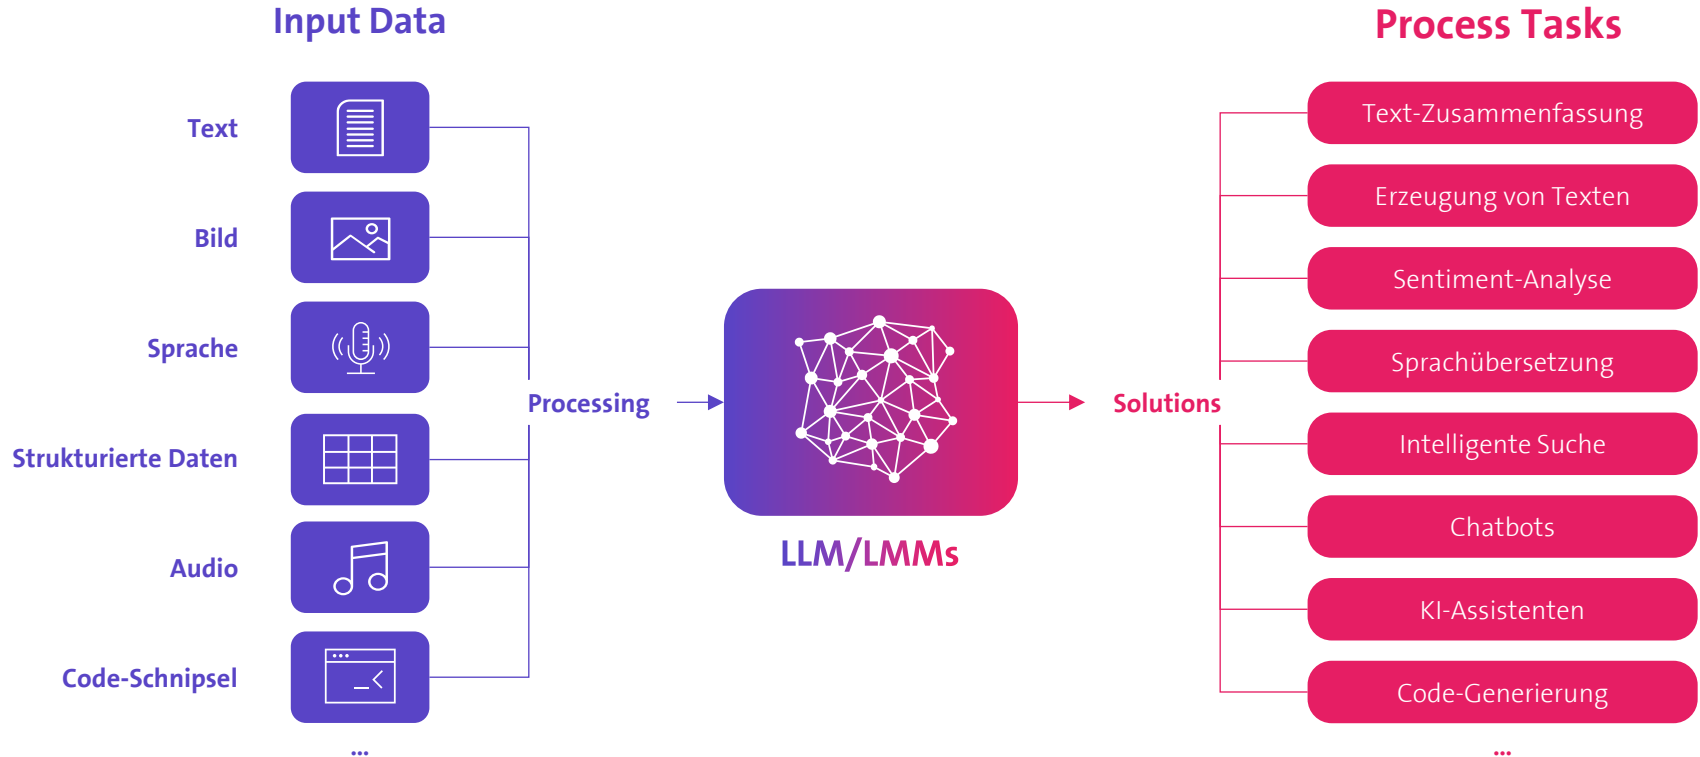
Input Data

Text

Bild

Sprache

Strukturierte Daten

Audio

Code-Schnipsel

...

Processing

LLM/LMMs

Solutions

Process Tasks

Text-Zusammenfassung

Erzeugung von Texten

Sentiment-Analyse

Sprachübersetzung

Intelligente Suche

Chatbots

KI-Assistenten

Code-Generierung

...